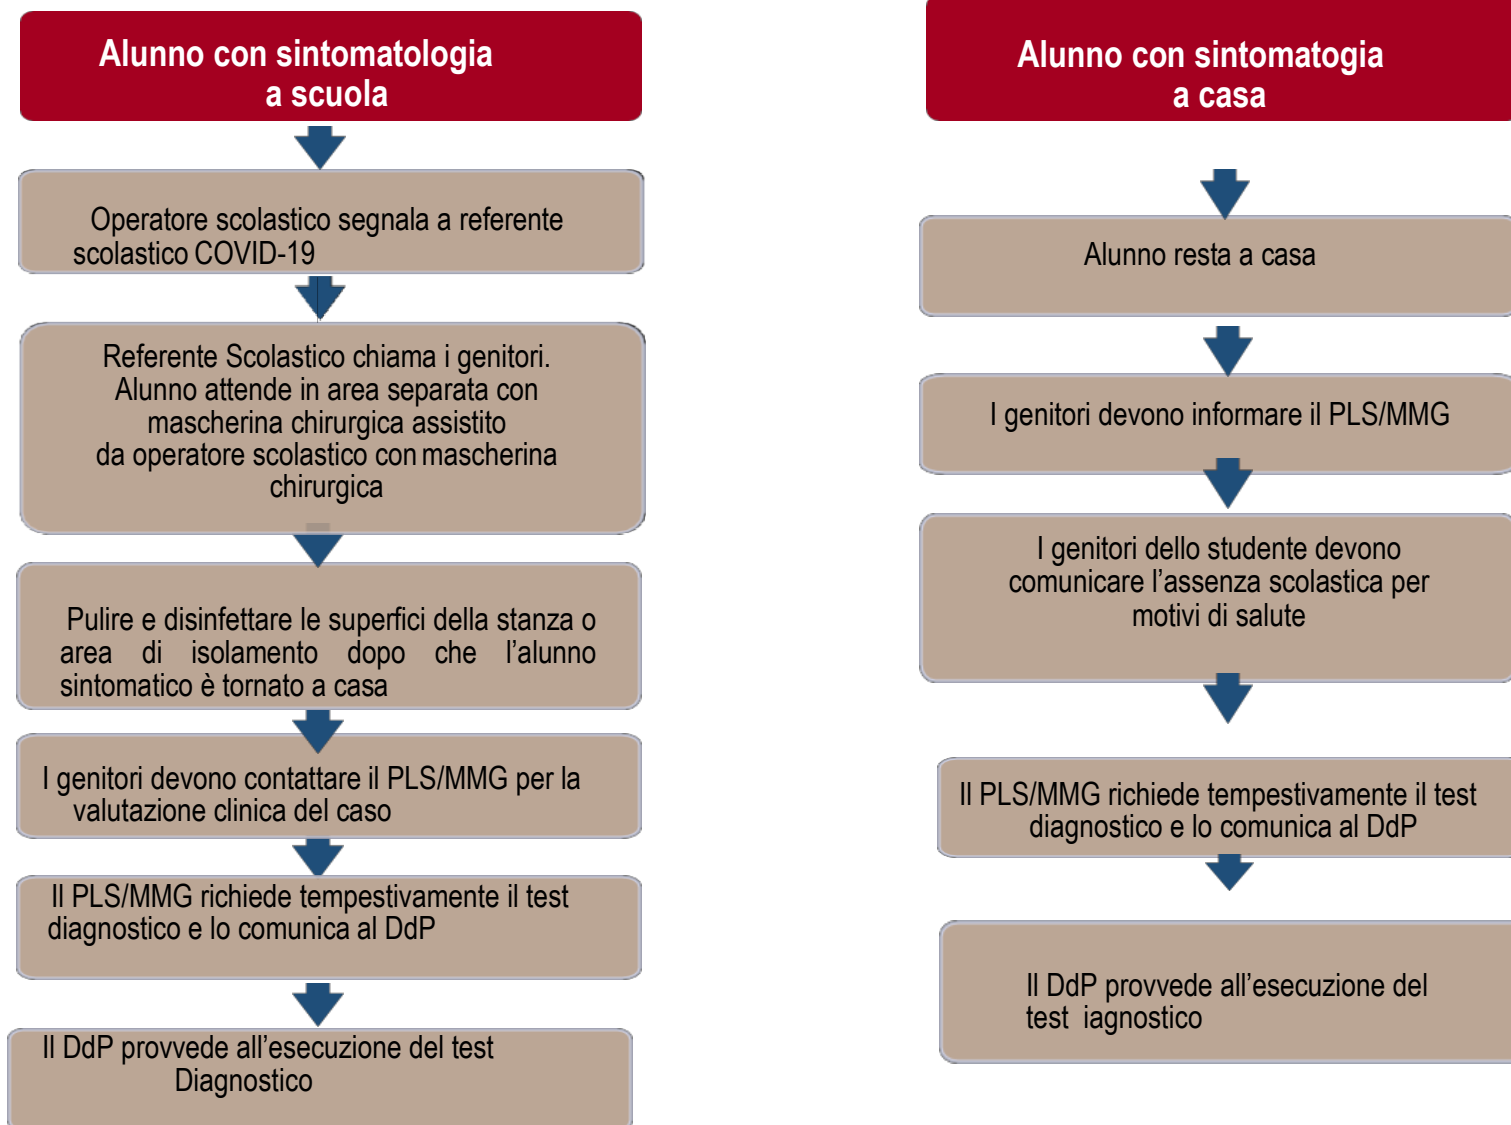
Alunno con sintomatologia a scuola

Operatore scolastico segnala a referente scolastico COVID-19

Referente Scolastico chiama i genitori. Alunno attende in area separata con mascherina chirurgica assistito da operatore scolastico con mascherina chirurgica

Pulire e disinfettare le superfici della stanza o area di isolamento dopo che l’alunno sintomatico è tornato a casa

I genitori devono contattare il PLS/MMG per la valutazione clinica del caso

Il PLS/MMG richiede tempestivamente il test diagnostico e lo comunica al DdP

Il DdP provvede all’esecuzione del test Diagnostico

Alunno con sintomatogia a casa

Alunno resta a casa

I genitori devono informare il PLS/MMG

I genitori dello studente devono comunicare l’assenza scolastica per motivi di salute

Il PLS/MMG richiede tempestivamente il test diagnostico e lo comunica al DdP

Il DdP provvede all’esecuzione del test iagnostico